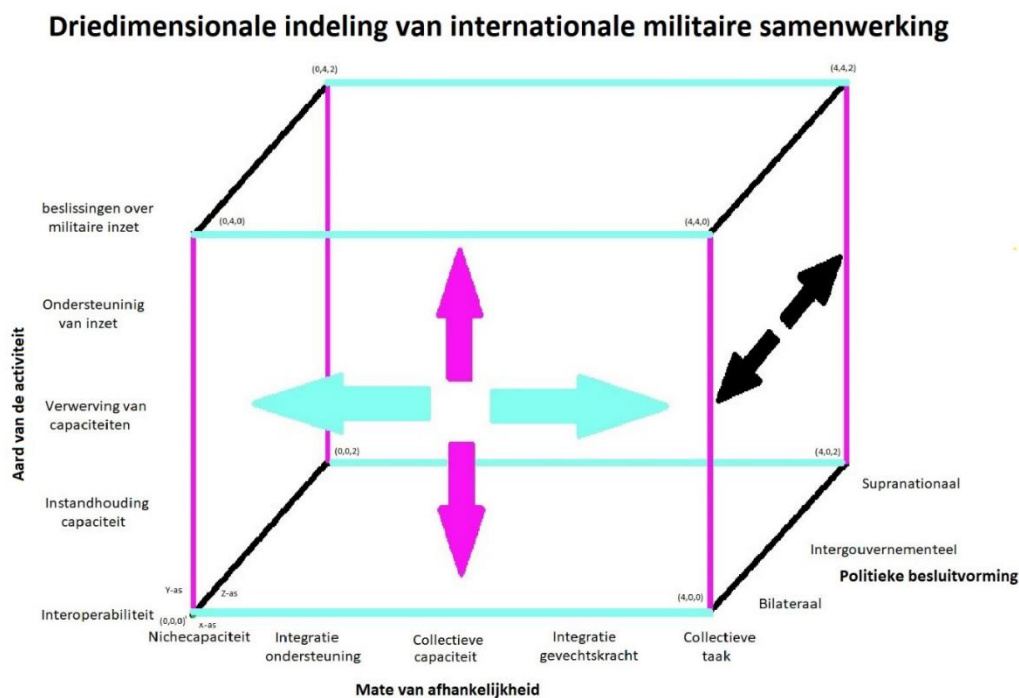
Driedimensionale indeling van internationale militaire samenwerking

(0,4,2)
(4,4,2)

beslissingen over militaire inzet
(0,4,0)
(4,4,0)

Ondersteuninig van inzet

Aard van de activiteit

Verwerving van capaciteiten

(0,0,2)
(4,0,2)

Instandhouding capaciteit

Supranationaal

Intergouvernementeel

Politieke besluitvorming

Y-as
Z-as
(0,0,0)
x-as
(4,0,0)

Interoperabiliteit

Bilateraal

Nichecapaciteit
Integratie ondersteuning
Collectieve capaciteit
Integratie gevechtskracht
Collectieve taak

Mate van afhankelijkheid